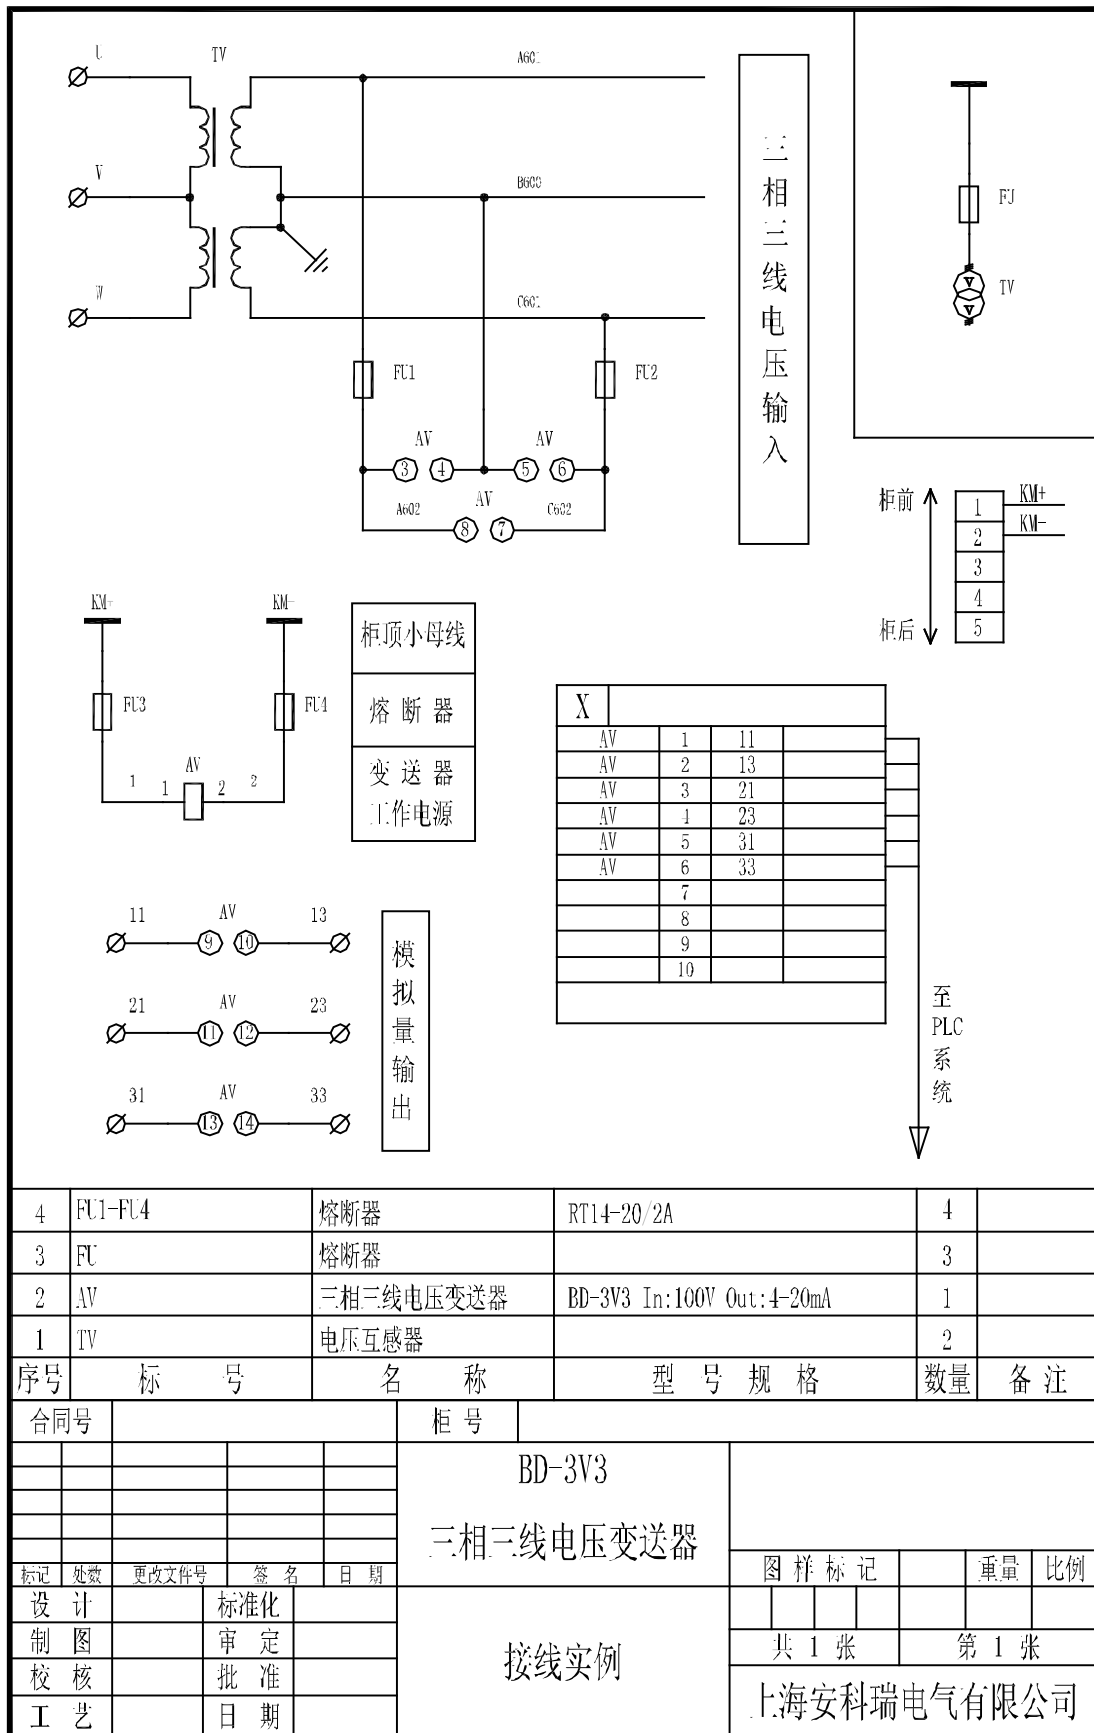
U
TV
A601
V
B600
W
C601
三相三线电压输入
FJ
TV
FU1
FU2
AV
AV
③ ④ ⑤ ⑥
A602
AV
C632
⑧ ⑦
柜前
柜后
| 1 | KM+ |
|---|---|
| 2 | KM- |
| 3 | |
| 4 | |
| 5 | |

KM+
KM-
FU3
FU4
AV
1 1 2 2
柜顶小母线
熔断器
变送器工作电源

| X | | | |
|---|---|---|---|
| AV | 1 | 11 | |
| AV | 2 | 13 | |
| AV | 3 | 21 | |
| AV | 4 | 23 | |
| AV | 5 | 31 | |
| AV | 6 | 33 | |
| | 7 | | |
| | 8 | | |
| | 9 | | |
| | 10 | | |

11 AV 13
⑨ ⑩
21 AV 23
⑪ ⑫
31 AV 33
⑬ ⑭
模拟量输出
至PLC系统

| 4 | FU1-FU4 | 熔断器 | RT14-20/2A | 4 | |
|---|---|---|---|---|---|
| 3 | FU | 熔断器 | | 3 | |
| 2 | AV | 三相三线电压变送器 | BD-3V3 In:100V Out:4-20mA | 1 | |
| 1 | TV | 电压互感器 | | 2 | |
| 序号 | 标 号 | 名 称 | 型 号 规 格 | 数量 | 备 注 |

合同号
柜 号
BD-3V3
三相三线电压变送器
标记 处数 更改文件号 签 名 日 期
图 样 标 记
重量
比例
设 计
标准化
制 图
审 定
校 核
批 准
工 艺
日 期
接线实例
共 1 张
第 1 张
上海安科瑞电气有限公司